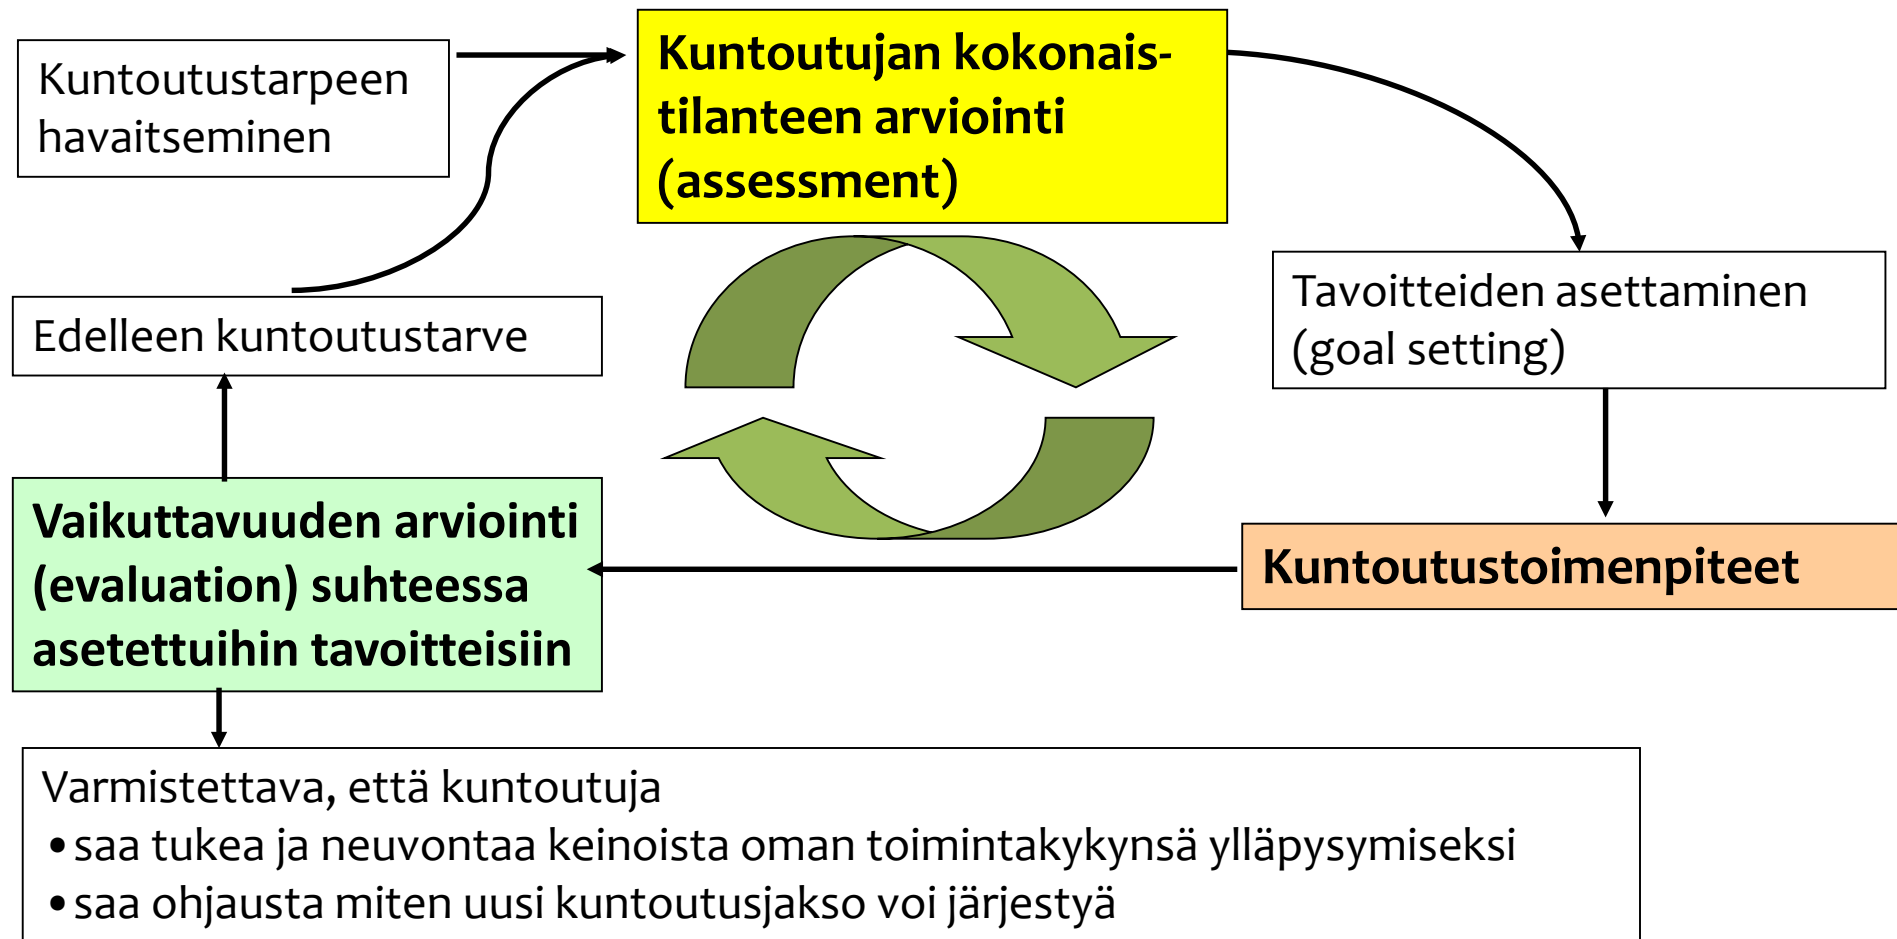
Kuntoutustarpeen havaitseminen

Kuntoutujan kokonaistilanteen arviointi (assessment)

Tavoitteiden asettaminen (goal setting)

Kuntoutustoimenpiteet

Vaikuttavuuden arviointi (evaluation) suhteessa asetettuihin tavoitteisiin

Edelleen kuntoutustarve

Varmistettava, että kuntoutuja
• saa tukea ja neuvontaa keinoista oman toimintakykynsä ylläpysymiseksi
• saa ohjausta miten uusi kuntoutusjakso voi järjestyä